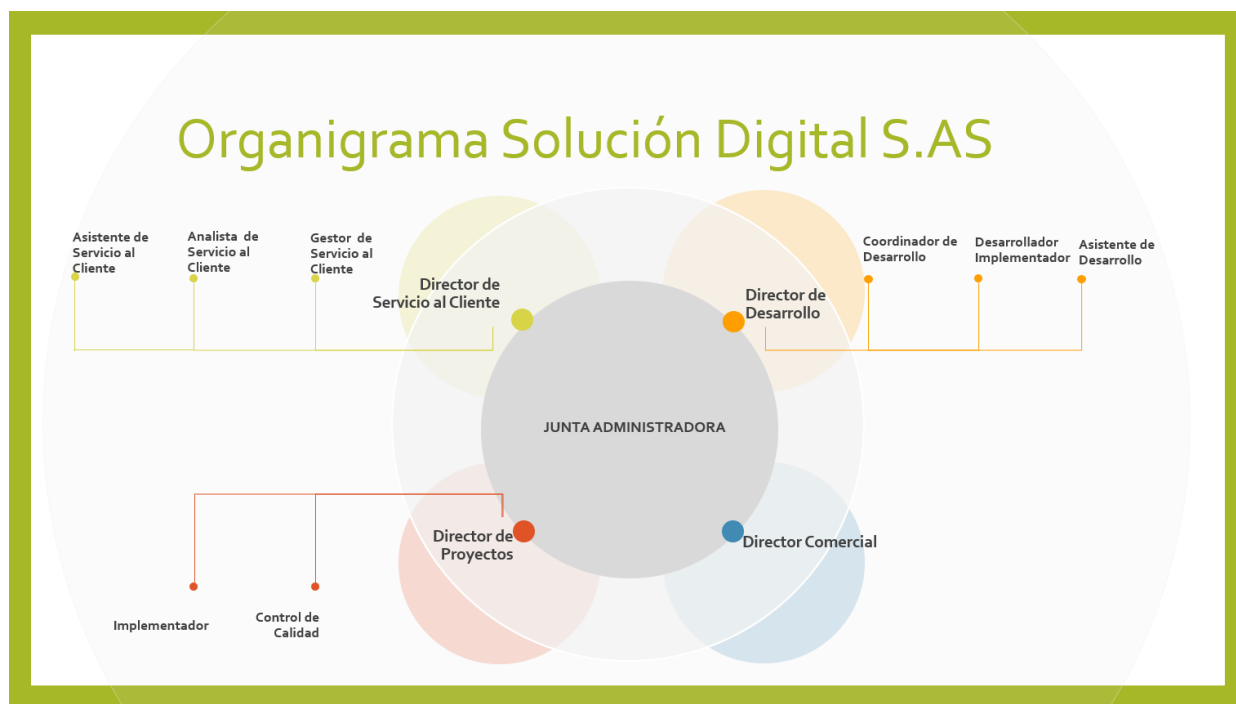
Organigrama Solución Digital S.AS

Asistente de Servicio al Cliente

Analista de Servicio al Cliente

Gestor de Servicio al Cliente

Director de Servicio al Cliente

Director de Desarrollo

Coordinador de Desarrollo

Desarrollador Implementador

Asistente de Desarrollo

JUNTA ADMINISTRADORA

Director de Proyectos

Director Comercial

Implementador

Control de Calidad